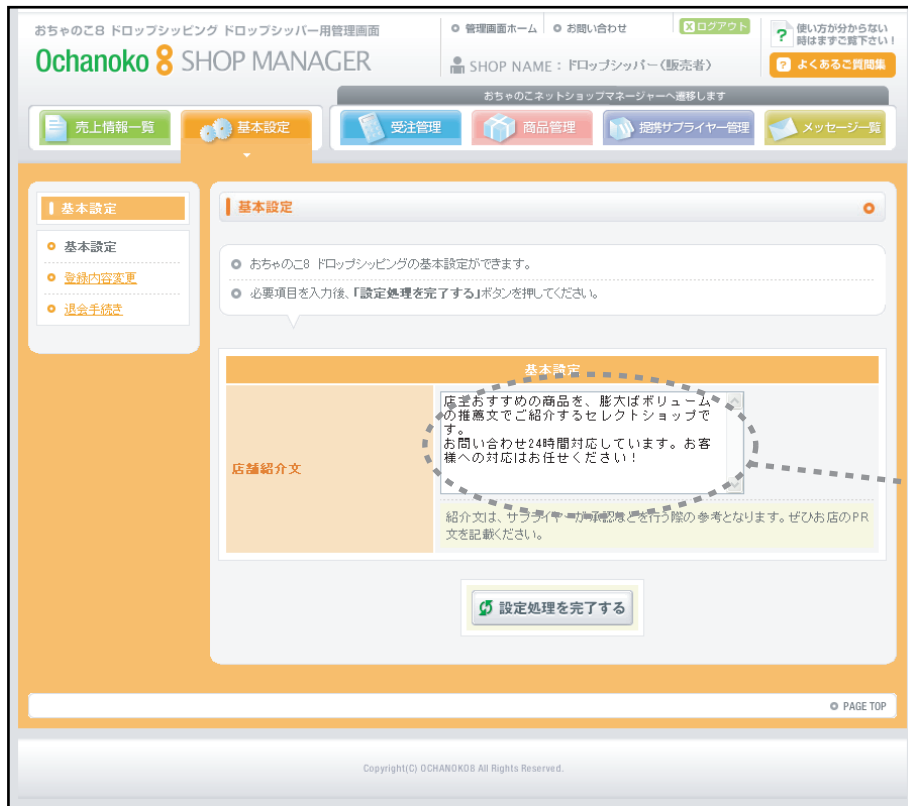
おちゃのこ8 ドロップシッピング ドロップシッパー用管理画面

Ochanoko 8 SHOP MANAGER

管理画面ホーム　お問い合わせ　ログアウト

SHOP NAME：ドロップシッパー（販売者）

使い方が分からない時はまずご覧下さい！

よくあるご質問集

おちゃのこネットショップマネージャーへ遷移します

売上情報一覧　基本設定　受注管理　商品管理　提携サプライヤー管理　メッセージ一覧

基本設定

基本設定

登録内容変更

退会手続き

基本設定

おちゃのこ8 ドロップシッピングの基本設定ができます。

必要項目を入力後、「設定処理を完了する」ボタンを押してください。

| 基本設定 | |
|---|---|
| 店舗紹介文 | 店主おすすめの商品を、膨大なボリュームの推薦文でご紹介するセレクトショップです。<br>お問い合わせ24時間対応しています。お客様への対応はお任せください！<br>紹介文は、サプライヤー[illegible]を行う際の参考となります。ぜひお店のPR文を記載ください。 |

設定処理を完了する

PAGE TOP

Copyright(C) OCHANOKO8 All Rights Reserved.